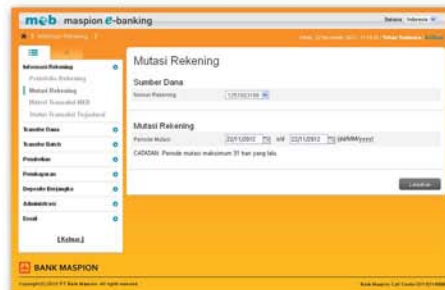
mob maspion e-banking

Bahasa Indonesia

Informasi Rekening

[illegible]

Informasi Rekening
Portofolio Rekening
Mutasi Rekening
Mutasi Transaksi MIB
Status Transaksi Terjadwal
Transfer Dana
Transfer Batch
Pembelian
Pembayaran
Deposito Berjangka
Administrasi
Email
[ Keluar ]

Mutasi Rekening

Sumber Dana
Nomor Rekening 1251002100

Mutasi Rekening
Periode Mutasi 22/11/2012 s/d 22/11/2012 (dd/MM/yyyy)
CATATAN : Periode mutasi maksimum 31 hari yang lalu.

Lanjutkan

BANK MASPION

Copyright (C) 2012 PT Bank Maspion. All rights reserved.

Bank Maspion Call Centre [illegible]